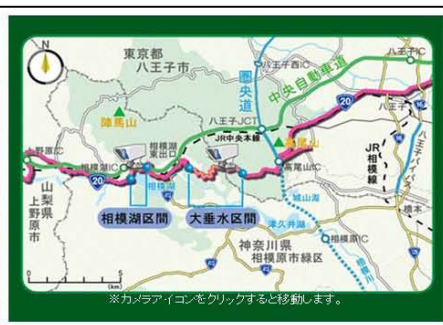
N
東京都
八王子市
八王子IC
八王子西IC
圏央道
中央自動車道
陣馬山
八王子JCT
JR中央本線
高尾山
20
上野原IC
相模湖IC
相模湖東出口
相模湖
高尾IC
JR相模線
山梨県
上野原市
相模湖区間
大垂水区間
津久井湖
城山湖
相模原IC
橋本
神奈川県
相模原市緑区
※カメラア イコンをクリックすると移動します。